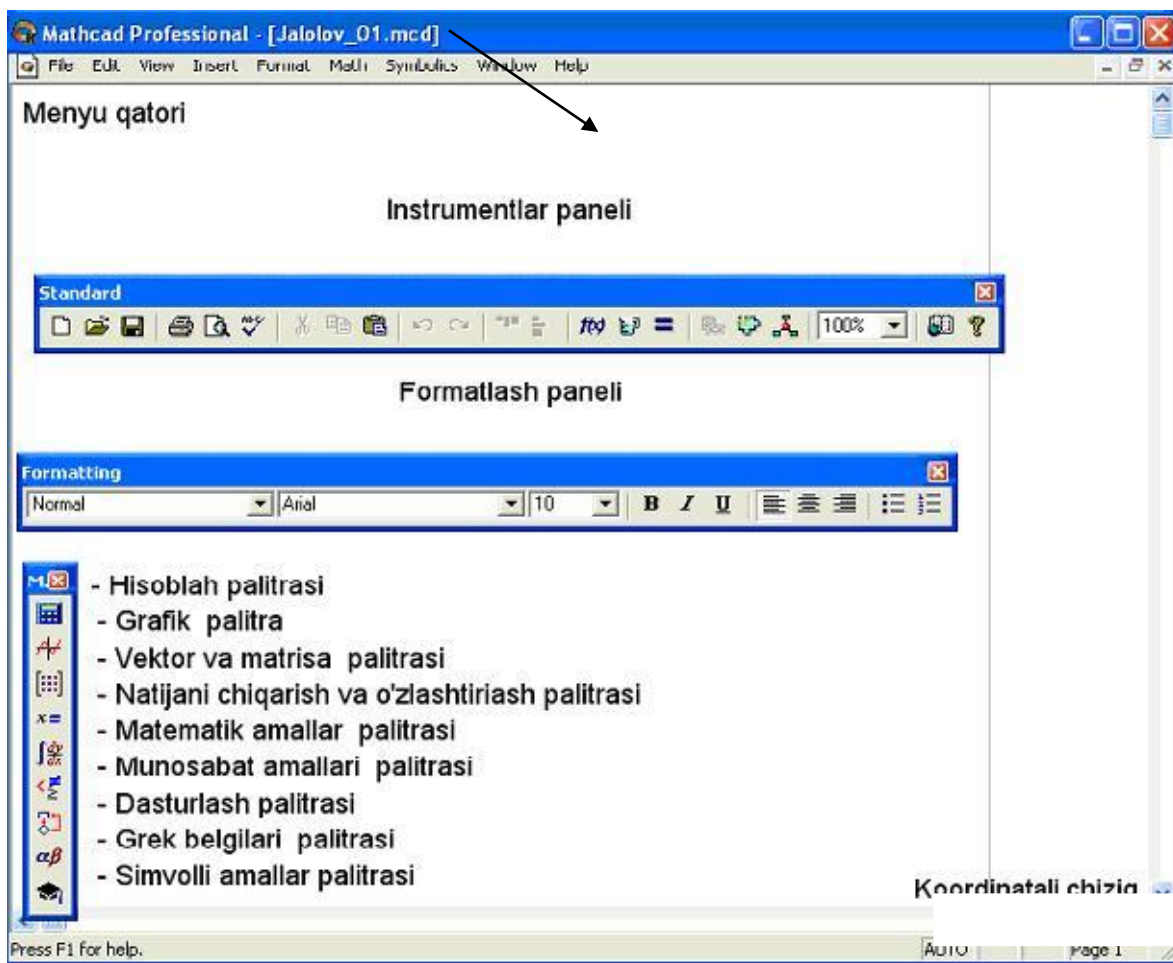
Mathcad Professional - [Jalolov_01.mcd]

File Edit View Insert Format Math Symbolics Window Help

Menyu qatori

Instrumentlar paneli

Standard

100%

Formatlash paneli

Formatting

Normal Arial 10 B I U

- Hisoblah palitrasi
- Grafik palitra
- Vektor va matrisa palitrasi
- Natijani chiqarish va o'zlashtiriash palitrasi
- Matematik amallar palitrasi
- Munosabat amallari palitrasi
- Dasturlash palitrasi
- Grek belgilari palitrasi
- Simvolli amallar palitrasi

Koordinatali chiziq

Press F1 for help. AUTO Page 1